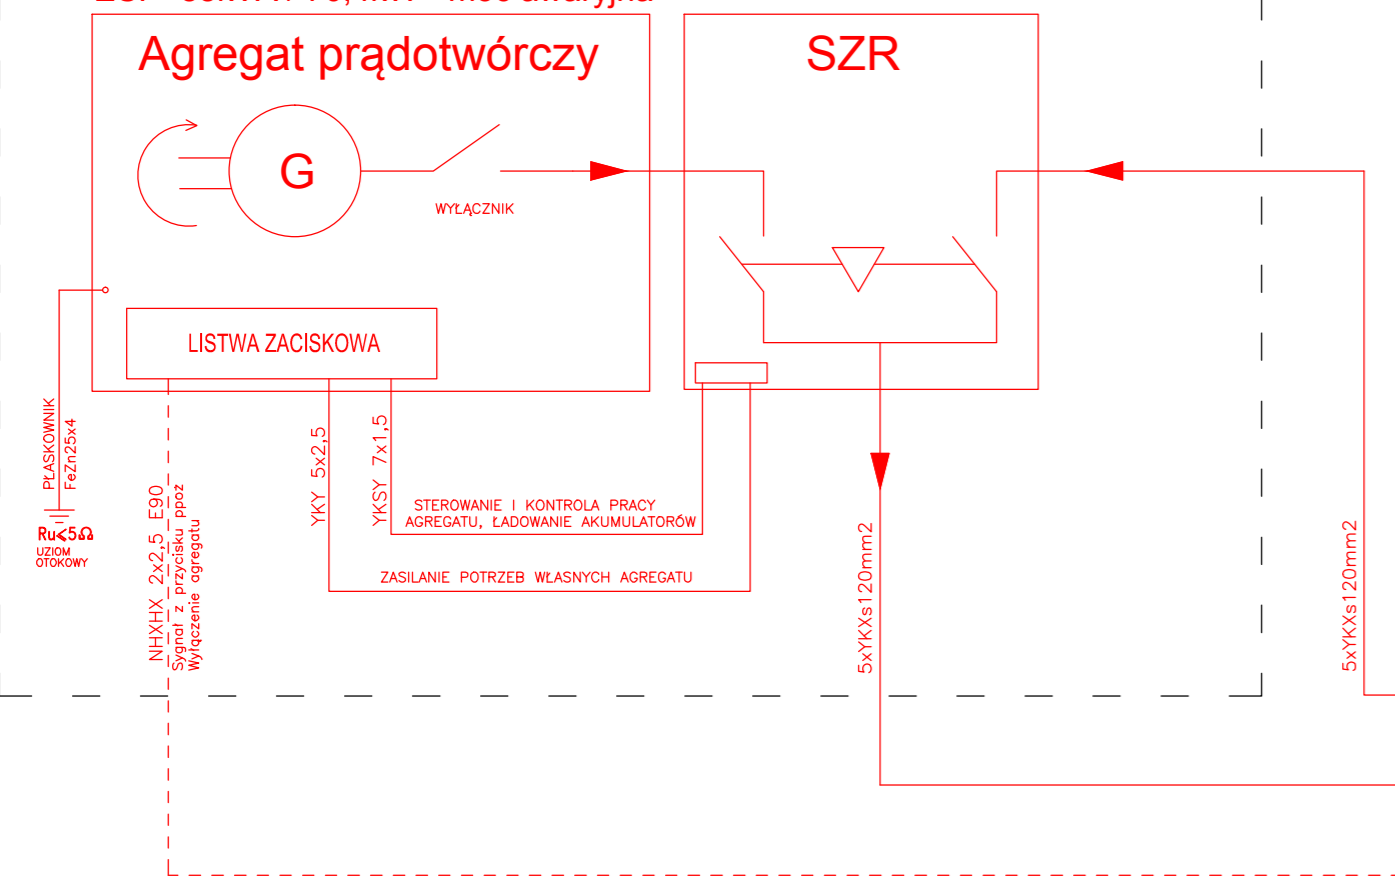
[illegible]

Agregat prądotwórczy

G

WYŁĄCZNIK

SZR

LISTWA ZACISKOWA

PŁASKOWNIK FeZn25x4

Ru<5Ω
UZIOM OTOKOWY

NHXHX 2x2,5 E90
Sygnał z przycisku ppoż
Wyłączenie agregatu

YKY 5x2,5

YKSY 7x1,5

STEROWANIE I KONTROLA PRACY AGREGATU, ŁADOWANIE AKUMULATORÓW

ZASILANIE POTRZEB WŁASNYCH AGREGATU

5xYKXs120mm2

5xYKXs120mm2